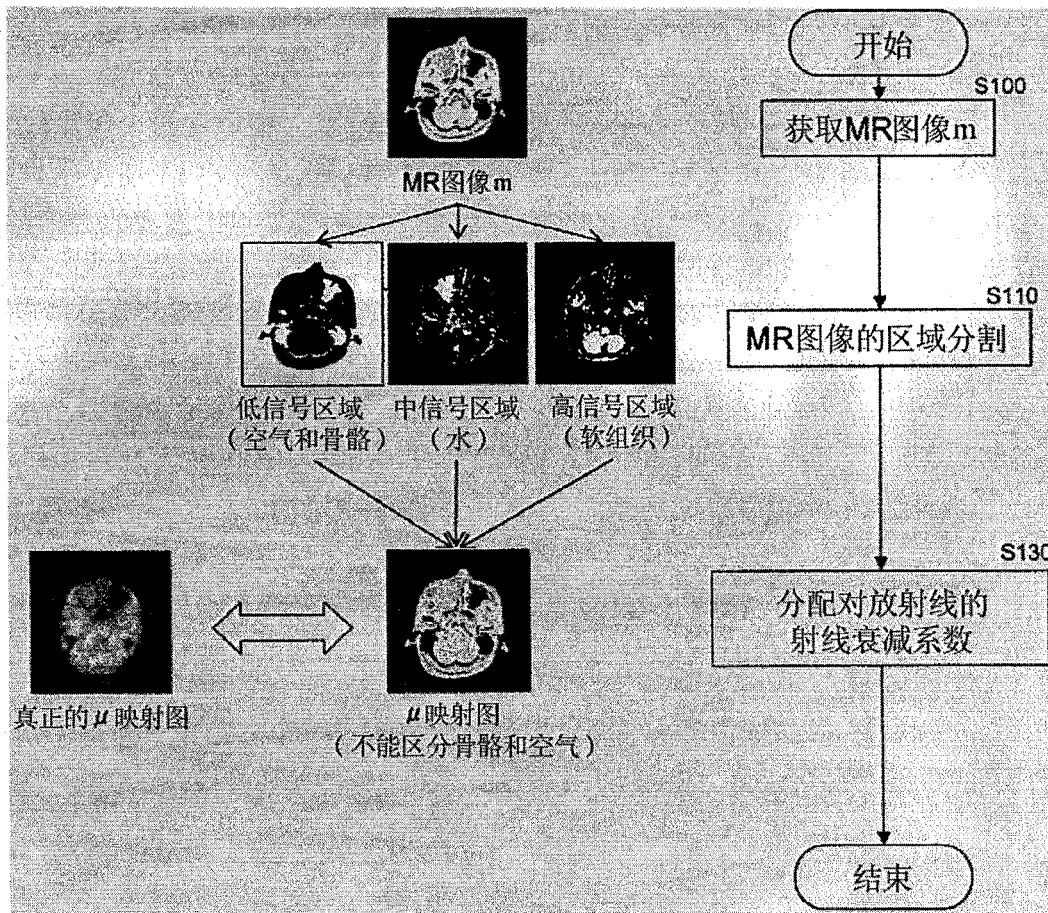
MR图像m

低信号区域（空气和骨骼）

中信号区域（水）

高信号区域（软组织）

真正的$\mu$映射图

$\mu$映射图（不能区分骨骼和空气）

开始

S100

获取MR图像m

S110

MR图像的区域分割

S130

分配对放射线的射线衰减系数

结束